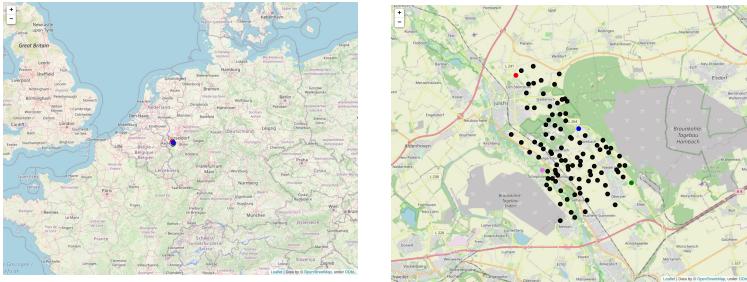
+
−
Newcastle upon Tyne
Great Britain
Hamburg
Bremen
Berlin
Amsterdam
Nederland
Deutschland
Leipzig
Frankfurt am Main
Paris
Praha
München
Leaflet | Data by OpenStreetMap, under ODbL

+
−
Braunkohle-Tagebau Hambach
Braunkohle-Tagebau Inden
Leaflet | Data by OpenStreetMap, under ODbL